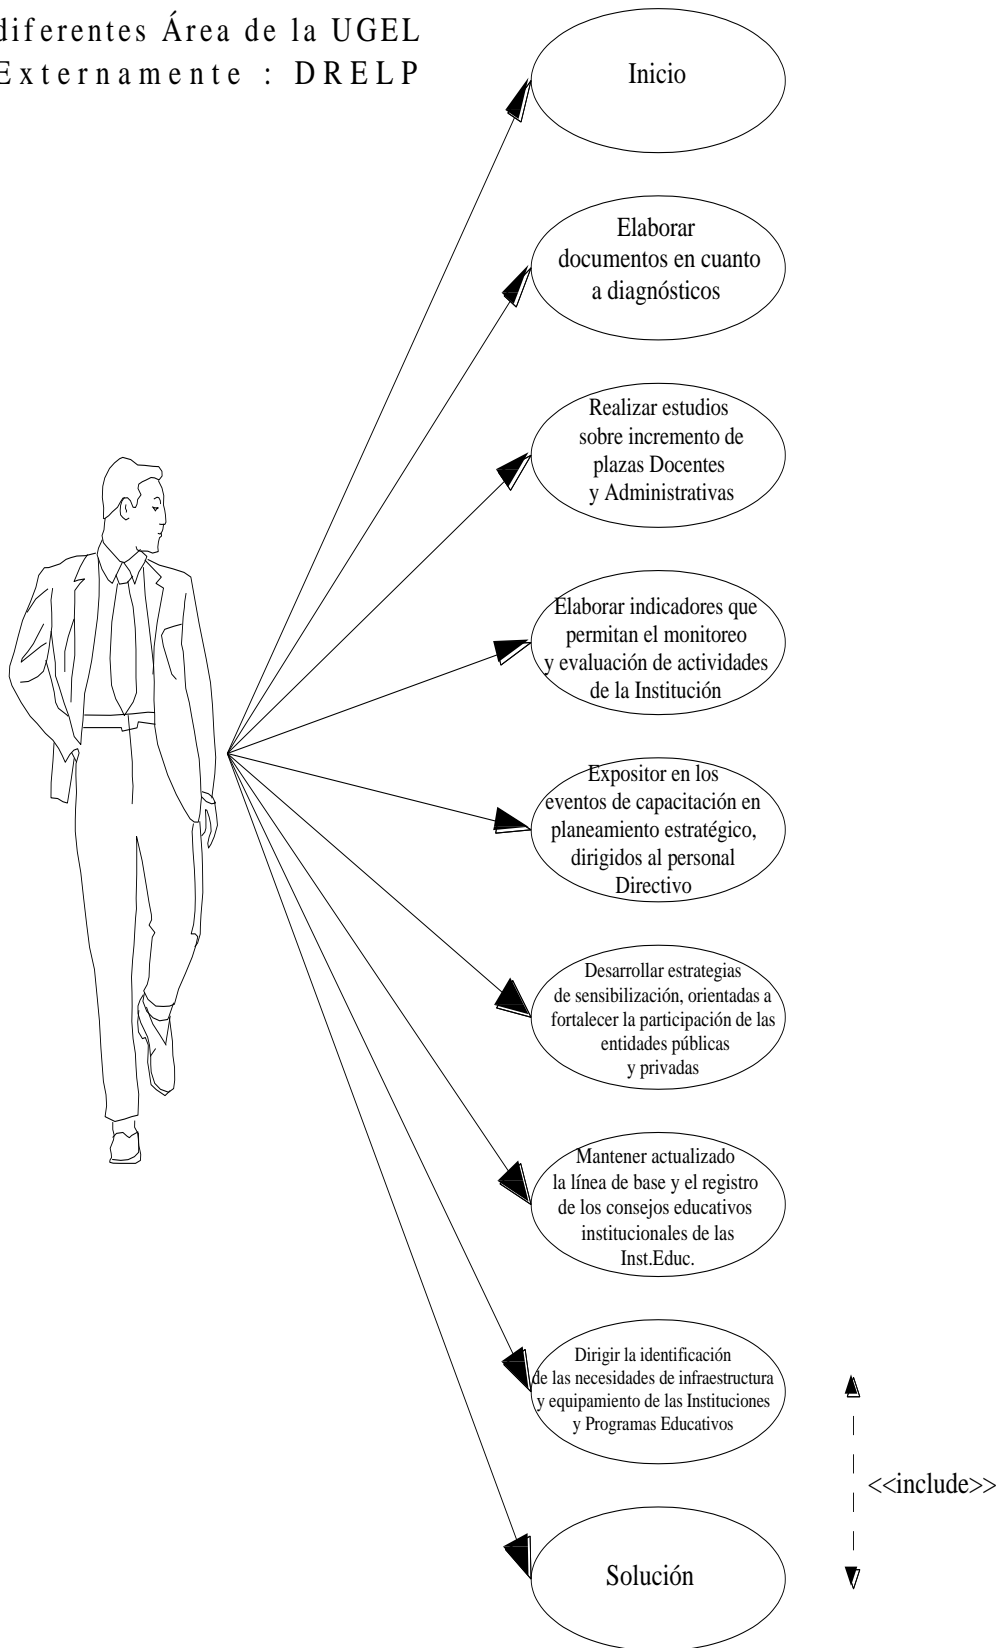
diferentes Área de la UGEL
Externamente : DRELP

Inicio

Elaborar documentos en cuanto a diagnósticos

Realizar estudios sobre incremento de plazas Docentes y Administrativas

Elaborar indicadores que permitan el monitoreo y evaluación de actividades de la Institución

Expositor en los eventos de capacitación en planeamiento estratégico, dirigidos al personal Directivo

Desarrollar estrategias de sensibilización, orientadas a fortalecer la participación de las entidades públicas y privadas

Mantener actualizado la línea de base y el registro de los consejos educativos institucionales de las Inst.Educ.

Dirigir la identificación de las necesidades de infraestructura y equipamiento de las Instituciones y Programas Educativos

<<include>>

Solución